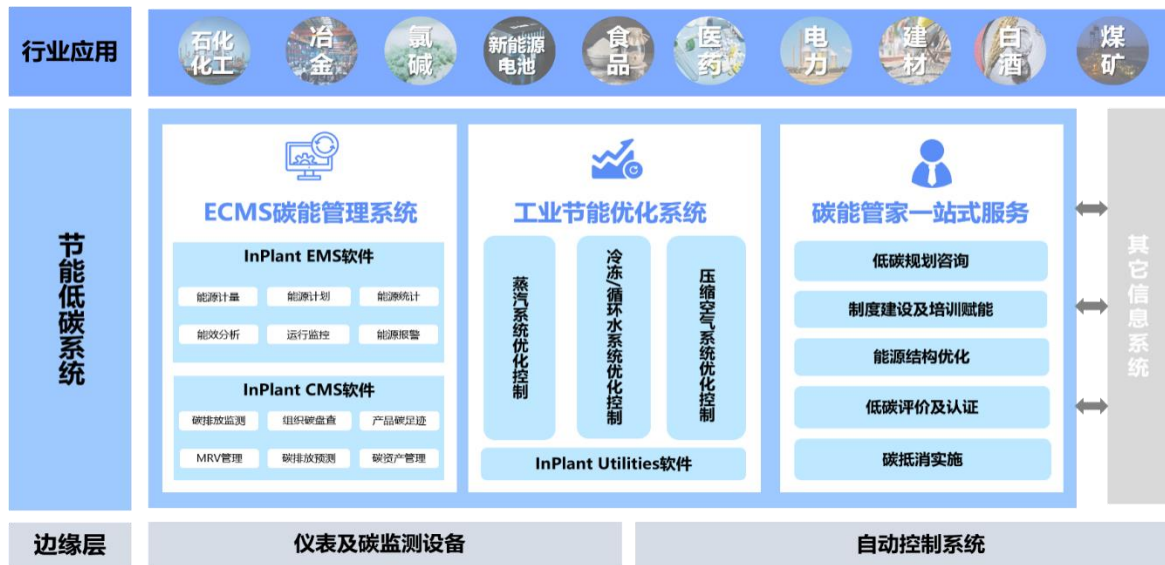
行业应用

石化化工
冶金
氯碱
新能源电池
食品
医药
电力
建材
白酒
煤矿

节能低碳系统

ECMS碳能管理系统

InPlant EMS软件

能源计量
能源计划
能源统计
能效分析
运行监控
能源报警

InPlant CMS软件

碳排放监测
组织碳盘查
产品碳足迹
MRV管理
碳排放预测
碳资产管理

工业节能优化系统

蒸汽系统优化控制
冷冻循环水系统优化控制
压缩空气系统优化控制

InPlant Utilities软件

碳能管家一站式服务

低碳规划咨询
制度建设及培训赋能
能源结构优化
低碳评价及认证
碳抵消实施

其它信息系统

边缘层

仪表及碳监测设备

自动控制系统